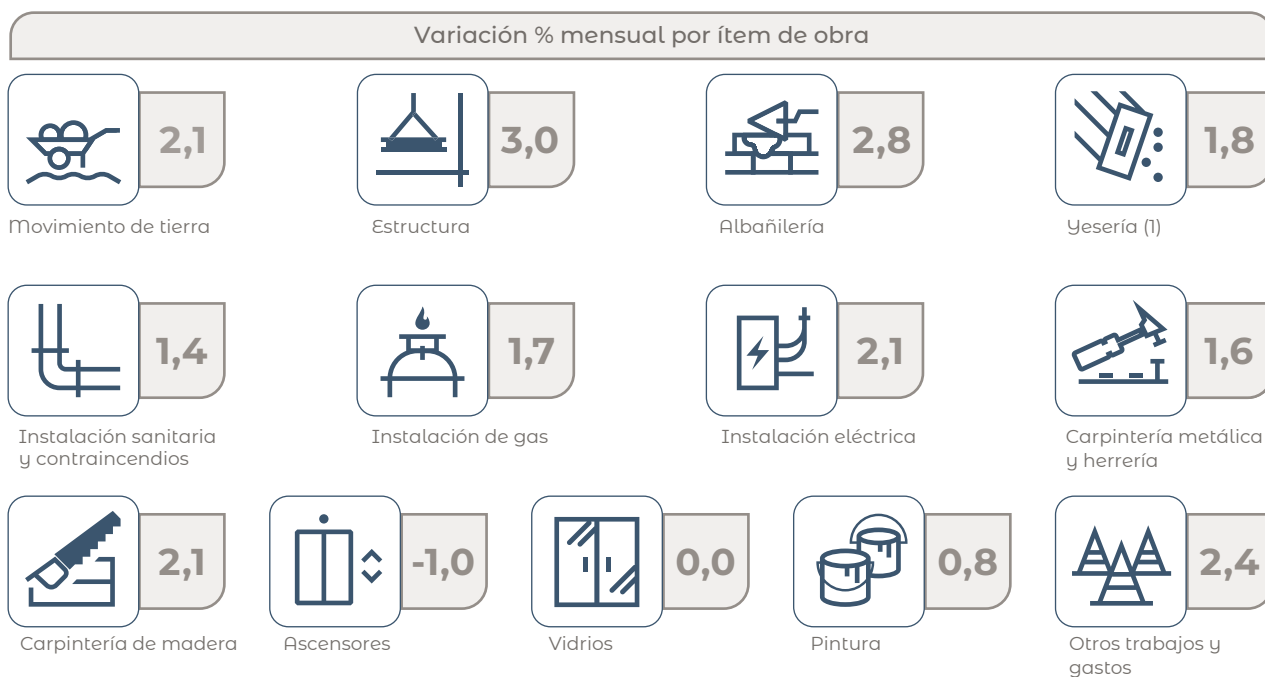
Variación % mensual por ítem de obra

2,1
Movimiento de tierra

3,0
Estructura

2,8
Albañilería

1,8
Yesería (1)

1,4
Instalación sanitaria y contraincendios

1,7
Instalación de gas

2,1
Instalación eléctrica

1,6
Carpintería metálica y herrería

2,1
Carpintería de madera

-1,0
Ascensores

0,0
Vidrios

0,8
Pintura

2,4
Otros trabajos y gastos